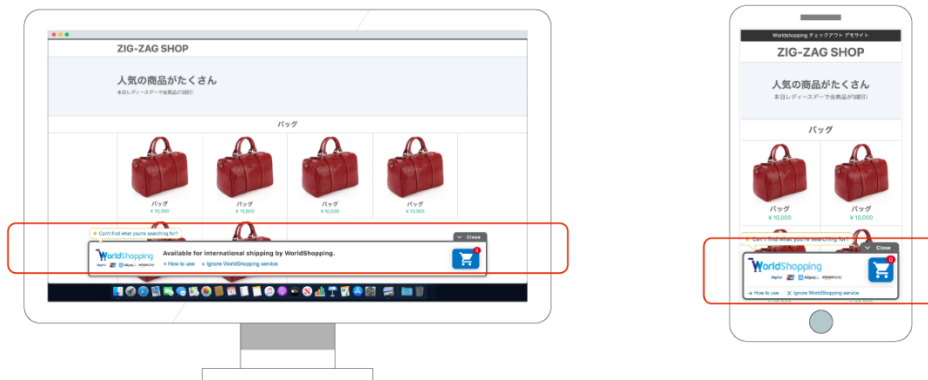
ZIG-ZAG SHOP

人気の商品がたくさん

本日レディースデーで全商品が3割引

バッグ

バッグ
¥ 10,000

バッグ
¥ 10,000

バッグ
¥ 10,000

バッグ
¥ 10,000

Can't find what you're searching for?

Close

WorldShopping

Available for international shipping by WorldShopping.

How to use

Ignore WorldShopping service

Worldshopping チェックアウト デモサイト

ZIG-ZAG SHOP

人気の商品がたくさん

本日レディースデーで全商品が3割引

バッグ

バッグ
¥ 10,000

バッグ
¥ 10,000

Can't find what you're searching for?

Close

WorldShopping

How to use

Ignore WorldShopping service